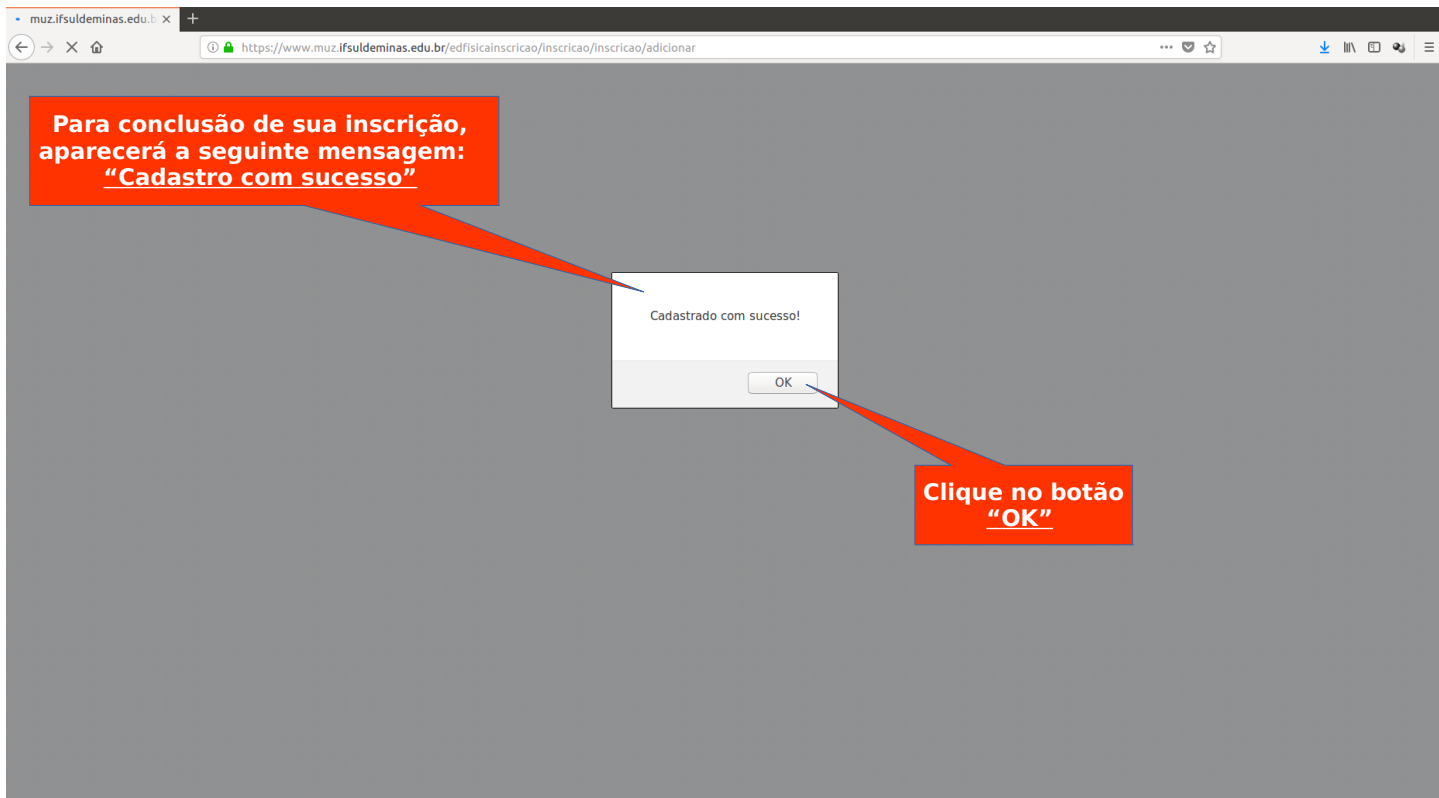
muz.ifsuldeminas.edu.b

https://www.muz.ifsuldeminas.edu.br/edfisicainscricao/inscricao/inscricao/adicionar

Para conclusão de sua inscrição, aparecerá a seguinte mensagem: “Cadastro com sucesso”

Cadastrado com sucesso!

OK

Clique no botão “OK”